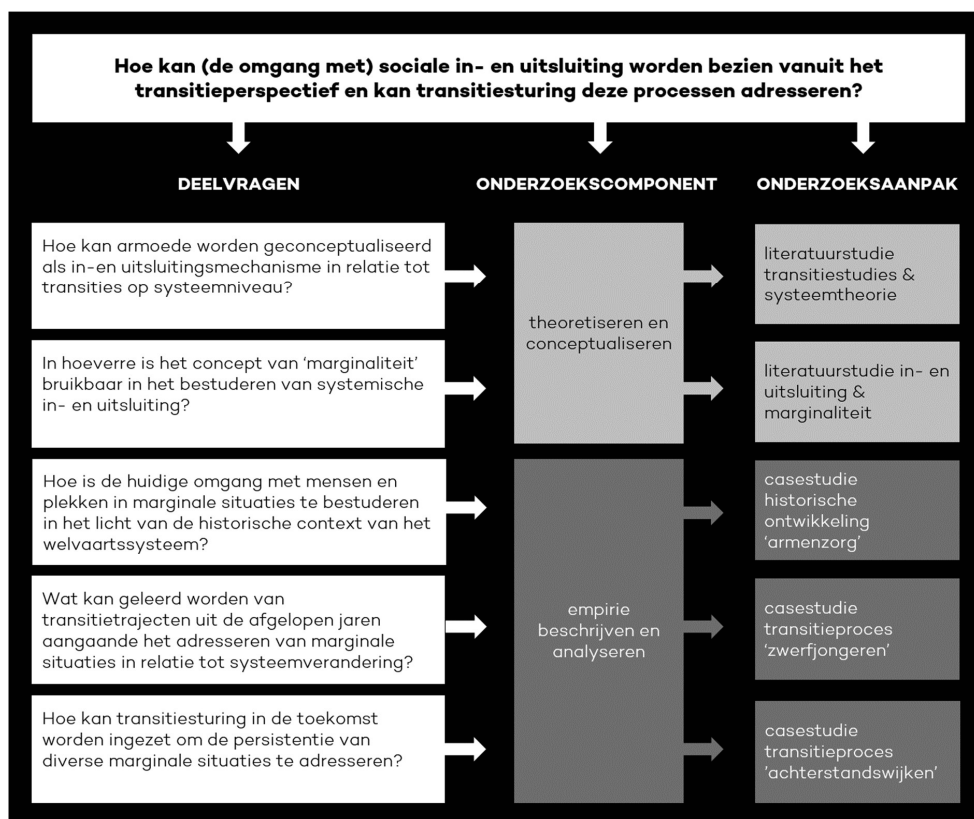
Hoe kan (de omgang met) sociale in- en uitsluiting worden bezien vanuit het transitieperspectief en kan transitiesturing deze processen adresseren?

DEELVRAGEN

ONDERZOEKSCOMPONENT

ONDERZOEKSAANPAK

Hoe kan armoede worden geconceptualiseerd als in-en uitsluitingsmechanisme in relatie tot transities op systeemniveau?

In hoeverre is het concept van 'marginaliteit' bruikbaar in het bestuderen van systemische in- en uitsluiting?

Hoe is de huidige omgang met mensen en plekken in marginale situaties te bestuderen in het licht van de historische context van het welvaartssysteem?

Wat kan geleerd worden van transitietrajecten uit de afgelopen jaren aangaande het adresseren van marginale situaties in relatie tot systeemverandering?

Hoe kan transitiesturing in de toekomst worden ingezet om de persistentie van diverse marginale situaties te adresseren?

theoretiseren en conceptualiseren

empirie beschrijven en analyseren

literatuurstudie transitiestudies & systeemtheorie

literatuurstudie in- en uitsluiting & marginaliteit

casestudie historische ontwikkeling 'armenzorg'

casestudie transitieproces 'zwerfjongeren'

casestudie transitieproces 'achterstandswijken'